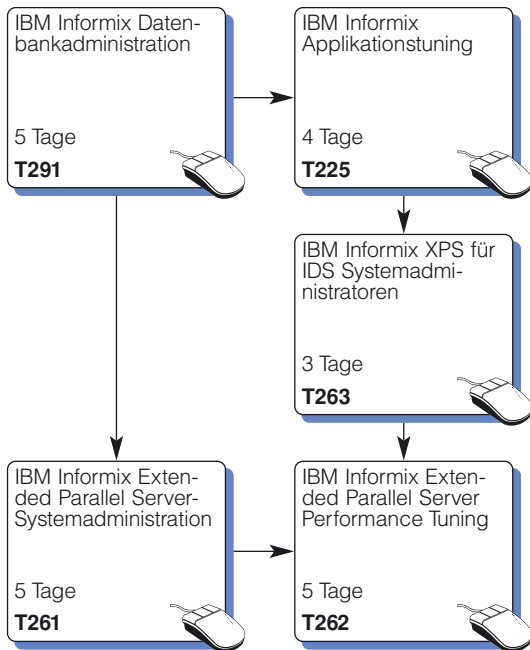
IBM Informix Datenbankadministration

5 Tage

T291

IBM Informix Applikationstuning

4 Tage

T225

IBM Informix XPS für IDS Systemadministratoren

3 Tage

T263

IBM Informix Extended Parallel Server-Systemadministration

5 Tage

T261

IBM Informix Extended Parallel Server Performance Tuning

5 Tage

T262